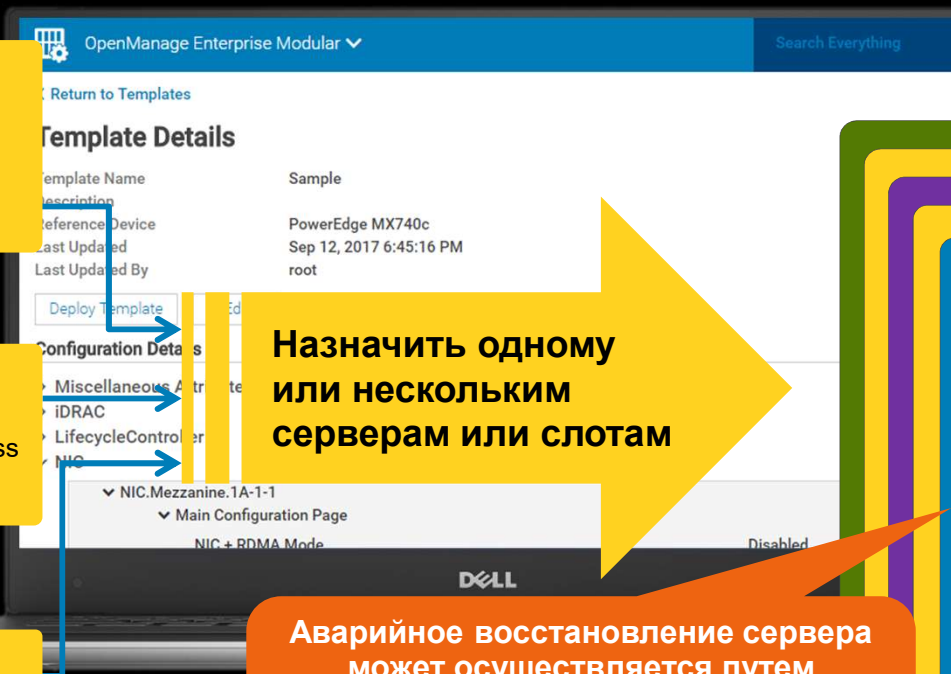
OpenManage Enterprise Modular
Search Everything
< Return to Templates
Template Details
Template Name Sample
Description
Reference Device PowerEdge MX740c
Last Updated Sep 12, 2017 6:45:16 PM
Last Updated By root
Deploy Template Ed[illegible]
Configuration Details
Miscellaneous Attribute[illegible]
iDRAC
LifecycleController
NIC
NIC.Mezzanine.1A-1-1
Main Configuration Page
NIC + RDMA Mode Disabled
ss
DELL
Назначить одному или нескольким серверам или слотам
Аварийное восстановление сервера может осуществляется путем